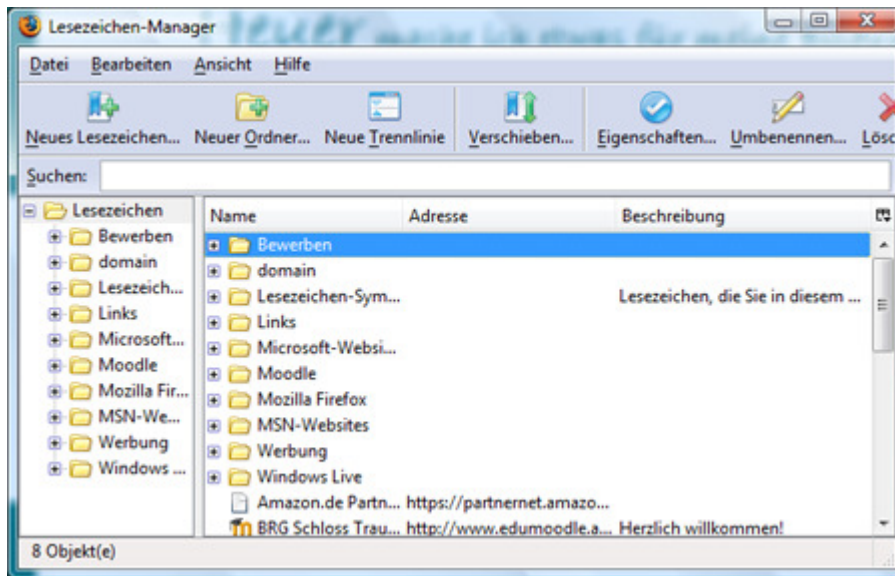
Lesezeichen-Manager

Datei Bearbeiten Ansicht Hilfe

Neues Lesezeichen... Neuer Ordner... Neue Trennlinie Verschieben... Eigenschaften... Umbenennen... Lösc

Suchen:

Lesezeichen
Bewerben
domain
Lesezeich...
Links
Microsoft...
Moodle
Mozilla Fir...
MSN-We...
Werbung
Windows ...

| Name | Adresse | Beschreibung |
|---|---|---|
| Bewerben | | |
| domain | | |
| Lesezeichen-Sym... | | Lesezeichen, die Sie in diesem ... |
| Links | | |
| Microsoft-Websi... | | |
| Moodle | | |
| Mozilla Firefox | | |
| MSN-Websites | | |
| Werbung | | |
| Windows Live | | |
| Amazon.de Partn... | https://partnernet.amazo... | |
| BRG Schloss Trau... | http://www.edumoodle.a... | Herzlich willkommen! |

8 Objekt(e)